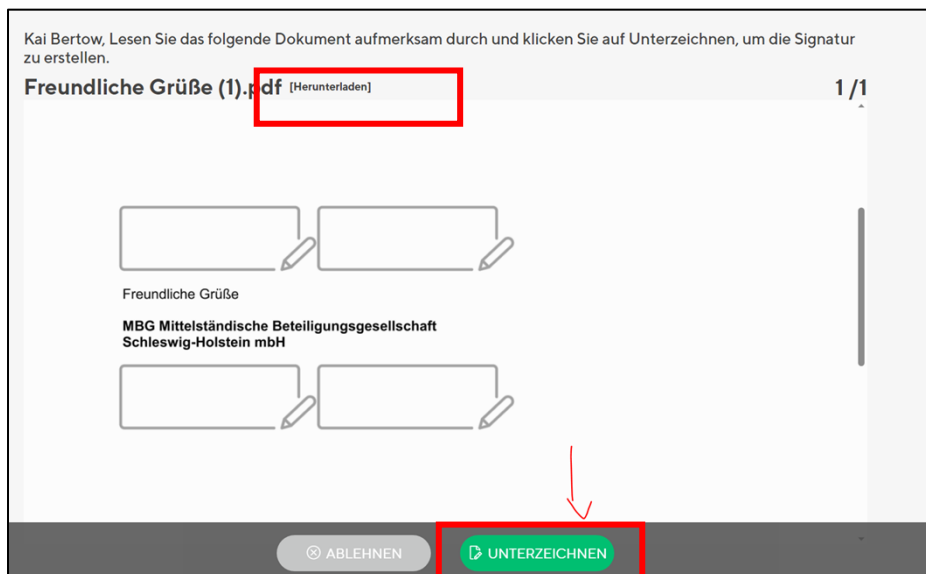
Kai Bertow, Lesen Sie das folgende Dokument aufmerksam durch und klicken Sie auf Unterzeichnen, um die Signatur zu erstellen.

Freundliche Grüße (1).pdf [Herunterladen]

1/1

Freundliche Grüße

MBG Mittelständische Beteiligungsgesellschaft Schleswig-Holstein mbH

ABLEHNEN

UNTERZEICHNEN